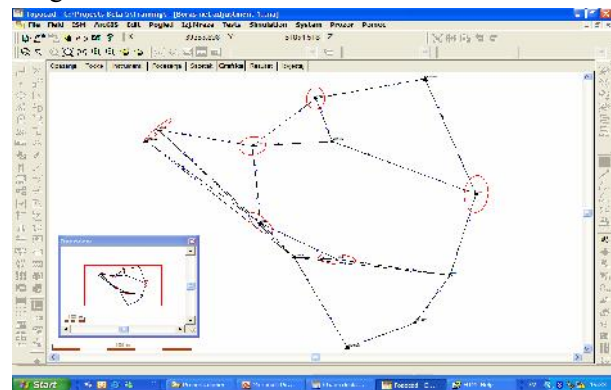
Toposad - C:\Projects\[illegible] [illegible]
File Field ESRI ArcGIS Edit Pogled Izj.Mreze Teren Simulation System Proxer Postset
Crtanje | Tocke | Instrument | Trokutanje | Sazetak | Grafika | Rezultati | Izvjestaj
start
Toposad - C...
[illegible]